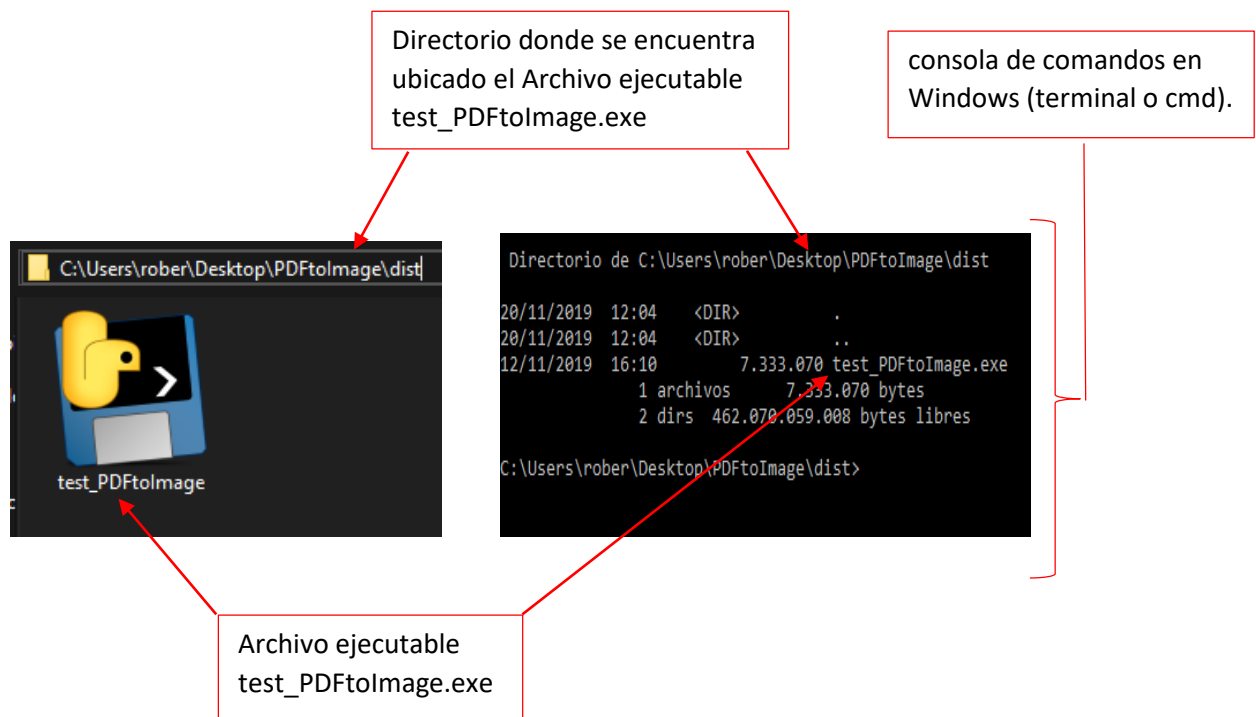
Directorio donde se encuentra ubicado el Archivo ejecutable test_PDFtoImage.exe

consola de comandos en Windows (terminal o cmd).

C:\Users\rober\Desktop\PDFtoImage\dist

test_PDFtoImage

Directorio de C:\Users\rober\Desktop\PDFtoImage\dist

20/11/2019 12:04 <DIR> .
20/11/2019 12:04 <DIR> ..
12/11/2019 16:10 7.333.070 test_PDFtoImage.exe
1 archivos 7.333.070 bytes
2 dirs 462.070.059.008 bytes libres

C:\Users\rober\Desktop\PDFtoImage\dist>

Archivo ejecutable test_PDFtoImage.exe